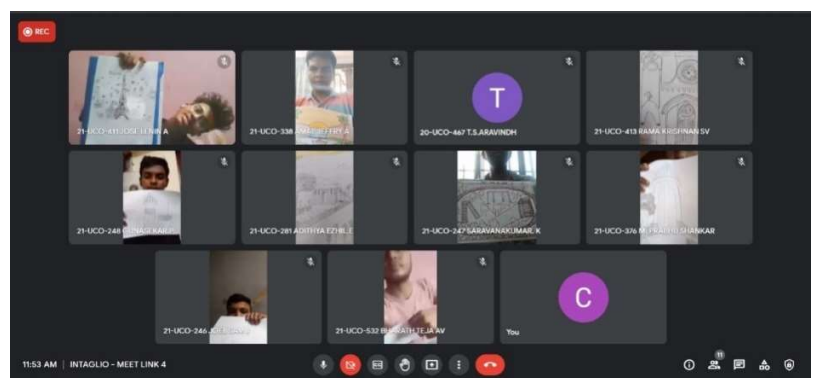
REC

21-UCO-411 JOSE LENIN A

21-UCO-338 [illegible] JEFFRY A

T

20-UCO-467 T.S.ARAVINDH

21-UCO-413 RAMA KRISHNAN SV

21-UCO-248 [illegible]

21-UCO-281 ADITHYA EZHIL T

21-UCO-247 SARAVANAKUMAR K

21-UCO-376 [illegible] SHANKAR

21-UCO-246 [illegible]

21-UCO-532 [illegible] NATH TEJA AV

C

You

11:53 AM | INTAGLIO - MEET LINK 4

11